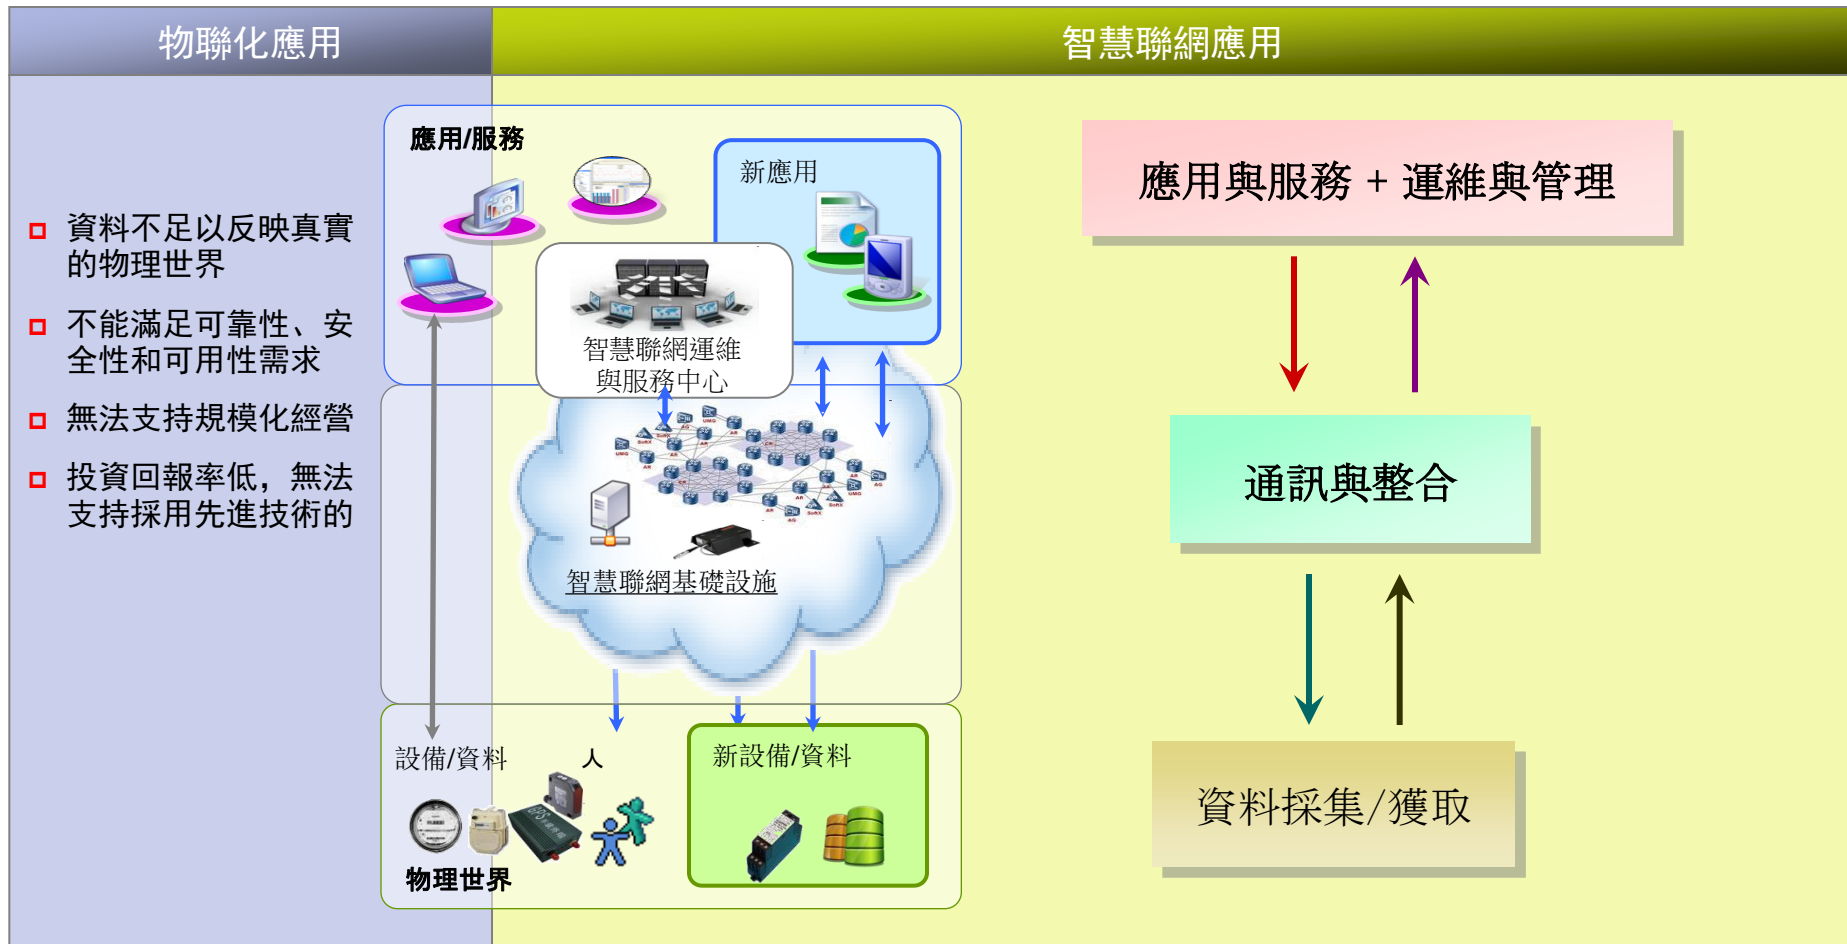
物聯化應用

智慧聯網應用

資料不足以反映真實的物理世界

不能滿足可靠性、安全性和可用性需求

無法支持規模化經營

投資回報率低，無法支持採用先進技術的

應用/服務

新應用

智慧聯網運維與服務中心

智慧聯網基礎設施

設備/資料

人

新設備/資料

物理世界

應用與服務 + 運維與管理

通訊與整合

資料採集/獲取